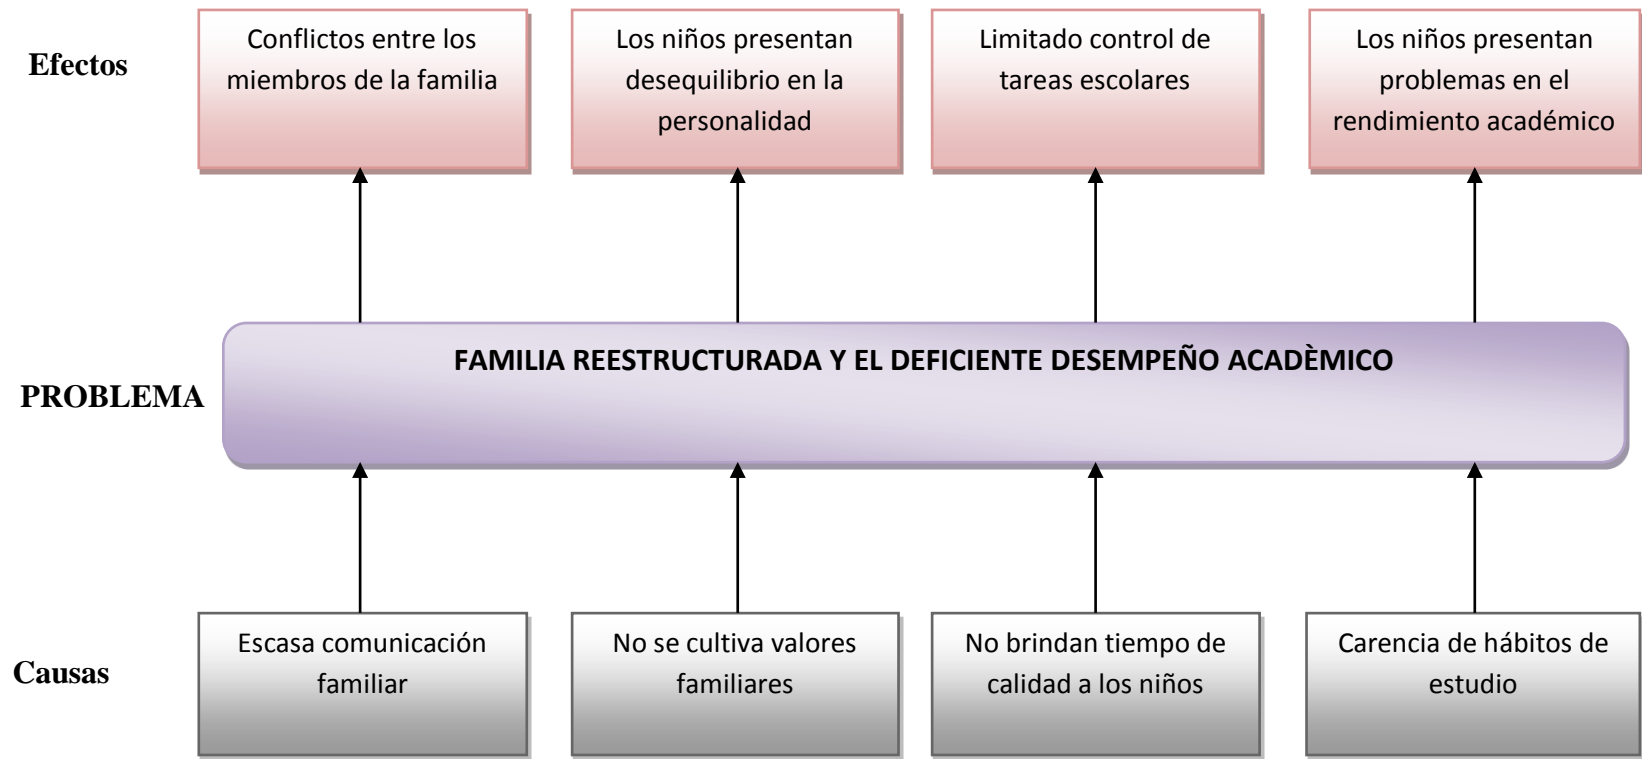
Efectos

Conflictos entre los miembros de la familia

Los niños presentan desequilibrio en la personalidad

Limitado control de tareas escolares

Los niños presentan problemas en el rendimiento académico

PROBLEMA

FAMILIA REESTRUCTURADA Y EL DEFICIENTE DESEMPEÑO ACADÈMICO

Causas

Escasa comunicación familiar

No se cultiva valores familiares

No brindan tiempo de calidad a los niños

Carencia de hábitos de estudio